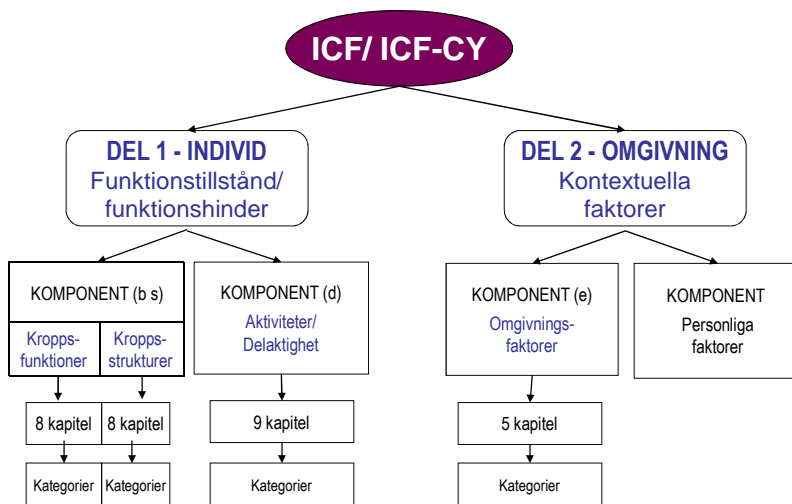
ICF/ ICF-CY

DEL 1 - INDIVID
Funktionstillstånd/ funktionshinder

DEL 2 - OMGIVNING
Kontextuella faktorer

KOMPONENT (b s)

Kroppsfunktioner

Kroppsstrukturer

KOMPONENT (d)
Aktiviteter/ Delaktighet

KOMPONENT (e)
Omgivningsfaktorer

KOMPONENT
Personliga faktorer

8 kapitel

8 kapitel

9 kapitel

5 kapitel

Kategorier

Kategorier

Kategorier

Kategorier